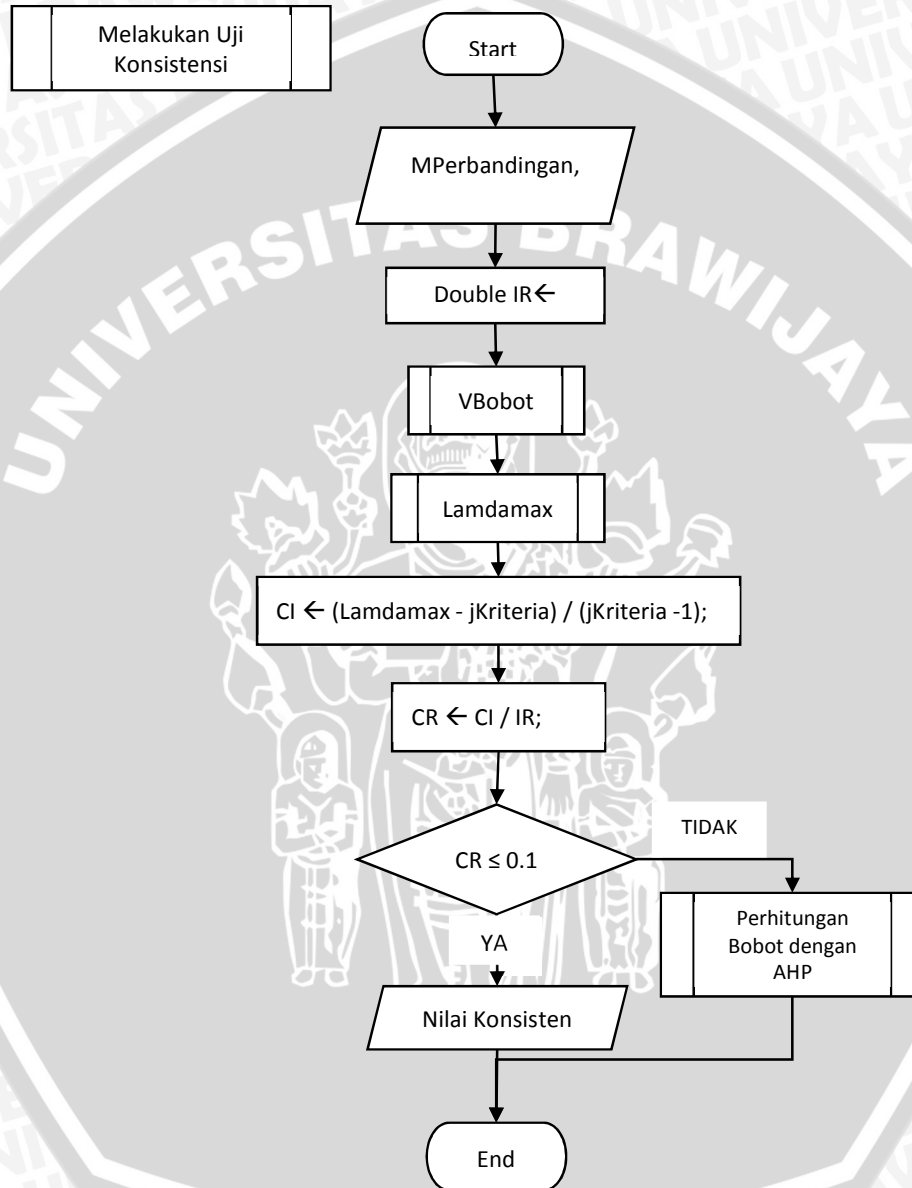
Melakukan Uji Konsistensi

Start

MPerbandingan,

Double IR←

VBobot

Lamdamax

CI ← (Lamdamax - jKriteria) / (jKriteria -1);

CR ← CI / IR;

CR ≤ 0.1

TIDAK

Perhitungan Bobot dengan AHP

YA

Nilai Konsisten

End

UNIVERSITAS BRAWIJAYA